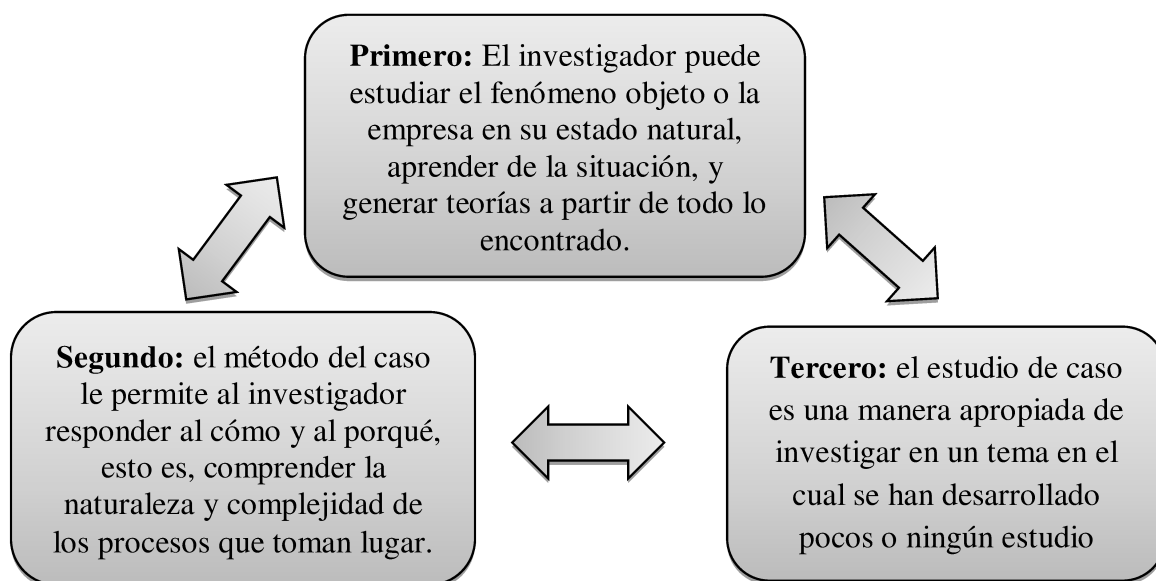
**Primero:** El investigador puede estudiar el fenómeno objeto o la empresa en su estado natural, aprender de la situación, y generar teorías a partir de todo lo encontrado.

**Segundo:** el método del caso le permite al investigador responder al cómo y al porqué, esto es, comprender la naturaleza y complejidad de los procesos que toman lugar.

**Tercero:** el estudio de caso es una manera apropiada de investigar en un tema en el cual se han desarrollado pocos o ningún estudio